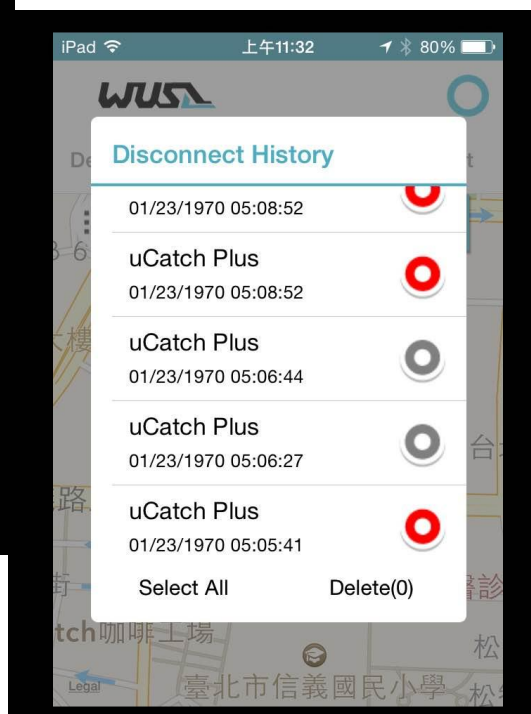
iPad 上午11:32 80%

WUSA

Disconnect History

01/23/1970 05:08:52

uCatch Plus
01/23/1970 05:08:52

uCatch Plus
01/23/1970 05:06:44

uCatch Plus
01/23/1970 05:06:27

uCatch Plus
01/23/1970 05:05:41

Select All
Delete(0)

tch咖啡工場
臺北市信義國民小學
Legal